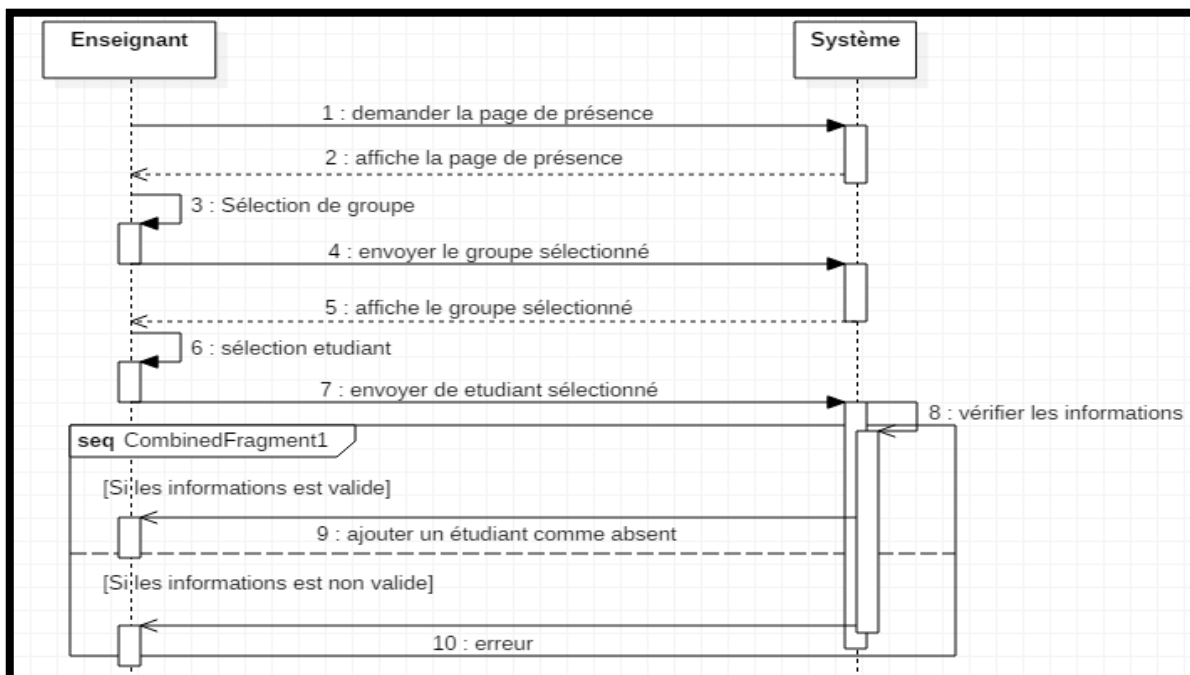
Enseignant

Système

1 : demander la page de présence

2 : affiche la page de présence

3 : Sélection de groupe

4 : envoyer le groupe sélectionné

5 : affiche le groupe sélectionné

6 : sélection etudiant

7 : envoyer de etudiant sélectionné

8 : vérifier les informations

seq CombinedFragment1

[Si les informations est valide]

9 : ajouter un étudiant comme absent

[Si les informations est non valide]

10 : erreur